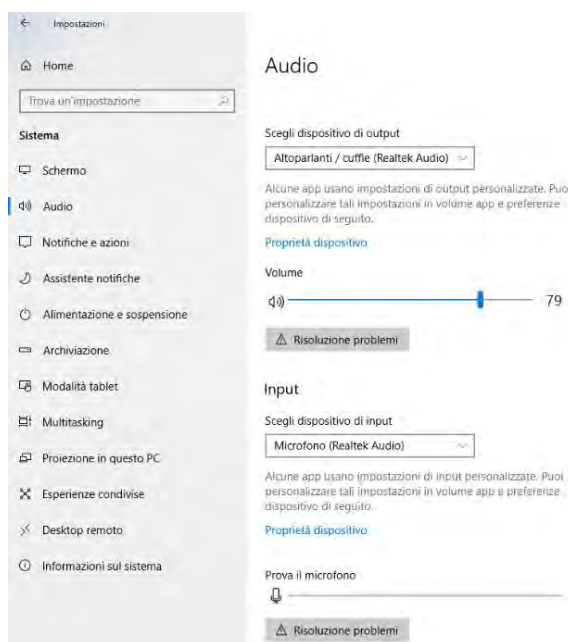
Impostazioni

Home

Trova un'impostazione

Sistema

Schermo

Audio

Notifiche e azioni

Assistente notifiche

Alimentazione e sospensione

Archiviazione

Modalità tablet

Multitasking

Proiezione in questo PC

Esperienze condivise

Desktop remoto

Informazioni sul sistema

Audio

Scegli dispositivo di output

Altoparlanti / cuffie (Realtek Audio)

Alcune app usano impostazioni di output personalizzate. Puoi personalizzare tali impostazioni in volume app e preferenze dispositivo di seguito.

Proprietà dispositivo

Volume

79

Risoluzione problemi

Input

Scegli dispositivo di input

Microfono (Realtek Audio)

Alcune app usano impostazioni di input personalizzate. Puoi personalizzare tali impostazioni in volume app e preferenze dispositivo di seguito.

Proprietà dispositivo

Prova il microfono

Risoluzione problemi